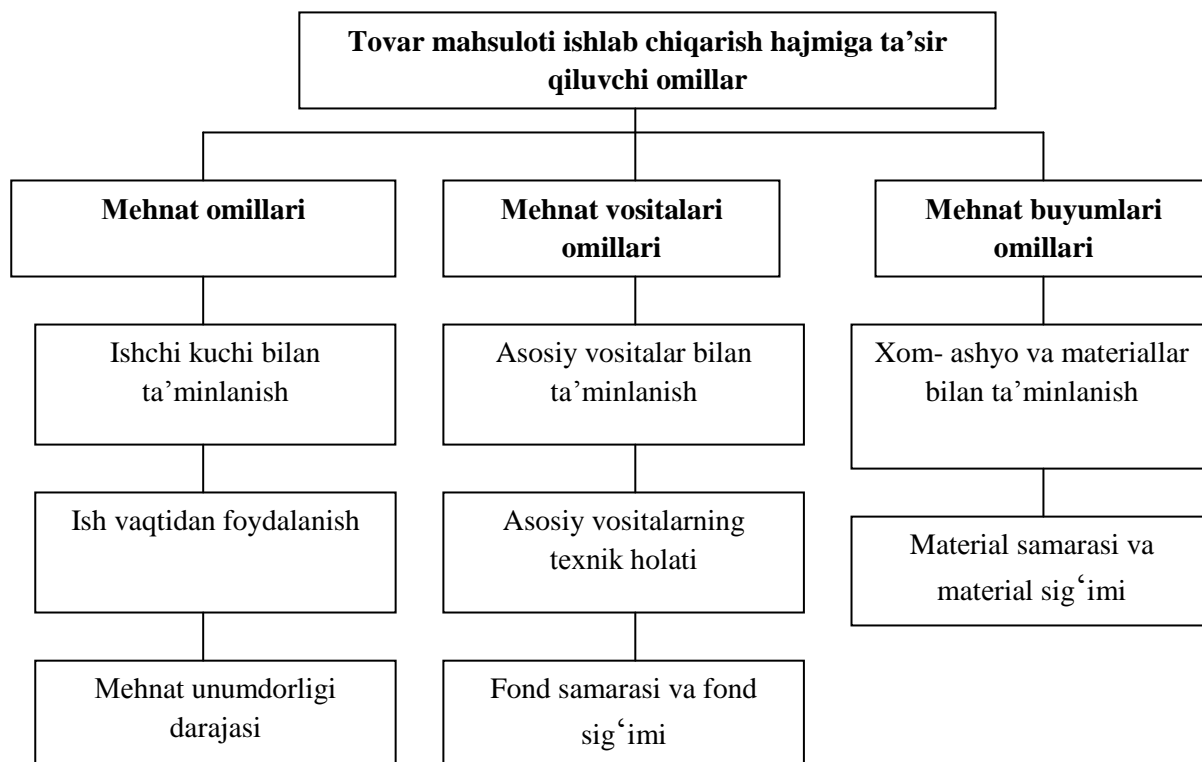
Tovar mahsuloti ishlab chiqarish hajmiga ta’sir qiluvchi omillar

Mehnat omillari

Ishchi kuchi bilan ta’minlanish

Ish vaqtidan foydalanish

Mehnat unumdorligi darajasi

Mehnat vositalari omillari

Asosiy vositalar bilan ta’minlanish

Asosiy vositalarning texnik holati

Fond samarasi va fond sig‘imi

Mehnat buyumlari omillari

Xom- ashyo va materiallar bilan ta’minlanish

Material samarasi va material sig‘imi